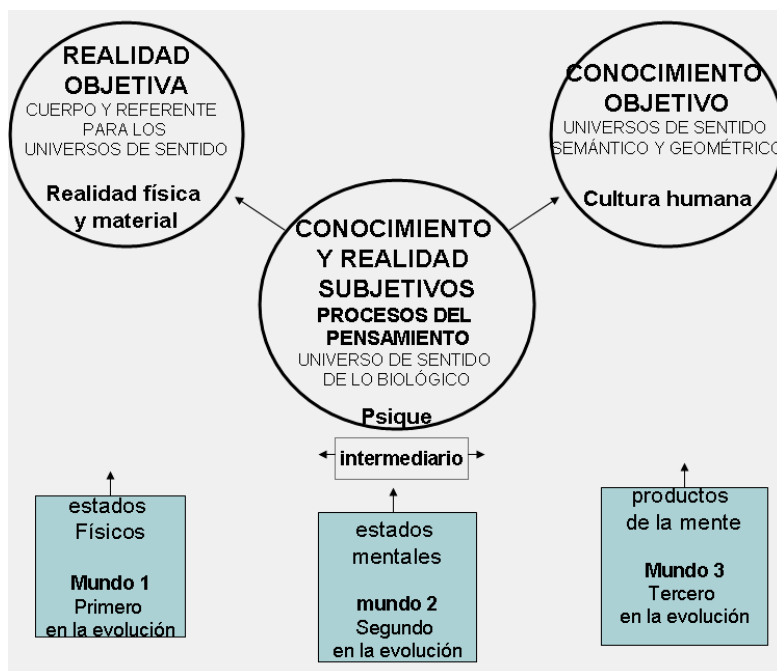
REALIDAD OBJETIVA
CUERPO Y REFERENTE PARA LOS UNIVERSOS DE SENTIDO
Realidad física y material

CONOCIMIENTO Y REALIDAD SUBJETIVOS
PROCESOS DEL PENSAMIENTO
UNIVERSO DE SENTIDO DE LO BIOLÓGICO
Psique

CONOCIMIENTO OBJETIVO
UNIVERSOS DE SENTIDO SEMÁNTICO Y GEOMÉTRICO
Cultura humana

intermediario

estados Físicos
Mundo 1
Primero en la evolución

estados mentales
mundo 2
Segundo en la evolución

productos de la mente
Mundo 3
Tercero en la evolución